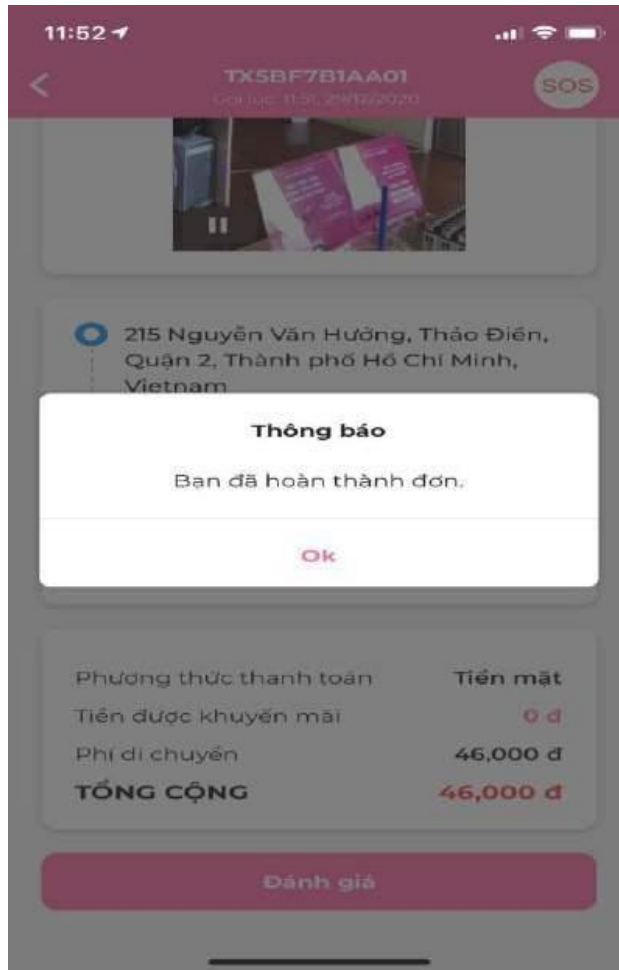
11:52

TX5BF7B1AA01

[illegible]

SOS

215 Nguyễn Văn Hưởng, Thảo Điền, Quận 2, Thành phố Hồ Chí Minh, Vietnam

Thông báo

Bạn đã hoàn thành đơn.

Ok

Phương thức thanh toán Tiền mặt

Tiền được khuyến mãi 0 đ

Phí di chuyển 46,000 đ

TỔNG CỘNG 46,000 đ

Đánh giá